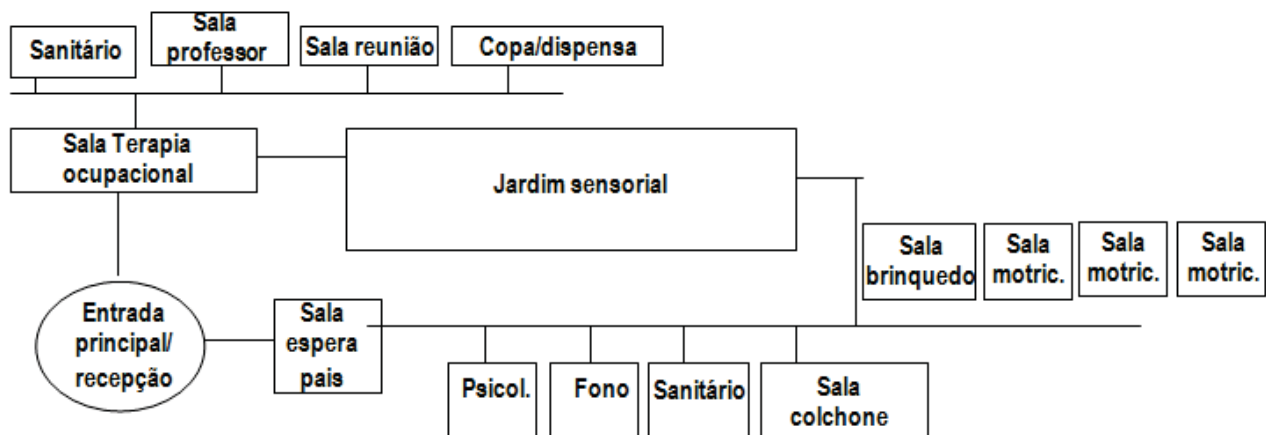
Sanitário

Sala professor

Sala reunião

Copa/dispensa

Sala Terapia ocupacional

Jardim sensorial

Sala brinquedo

Sala motric.

Sala motric.

Sala motric.

Entrada principal/ recepção

Sala espera pais

Psicol.

Fono

Sanitário

Sala colchone